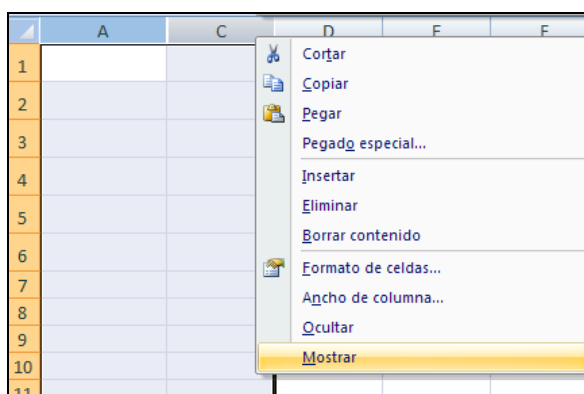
| | A | C | D | E | F |
|---|---|---|---|---|---|
| 1 | | | | | |
| 2 | | | | | |
| 3 | | | | | |
| 4 | | | | | |
| 5 | | | | | |
| 6 | | | | | |
| 7 | | | | | |
| 8 | | | | | |
| 9 | | | | | |
| 10 | | | | | |
| 11 | | | | | |

Cortar
Copiar
Pegar
Pegado especial...
Insertar
Eliminar
Borrar contenido
Formato de celdas...
Ancho de columna...
Ocultar
Mostrar